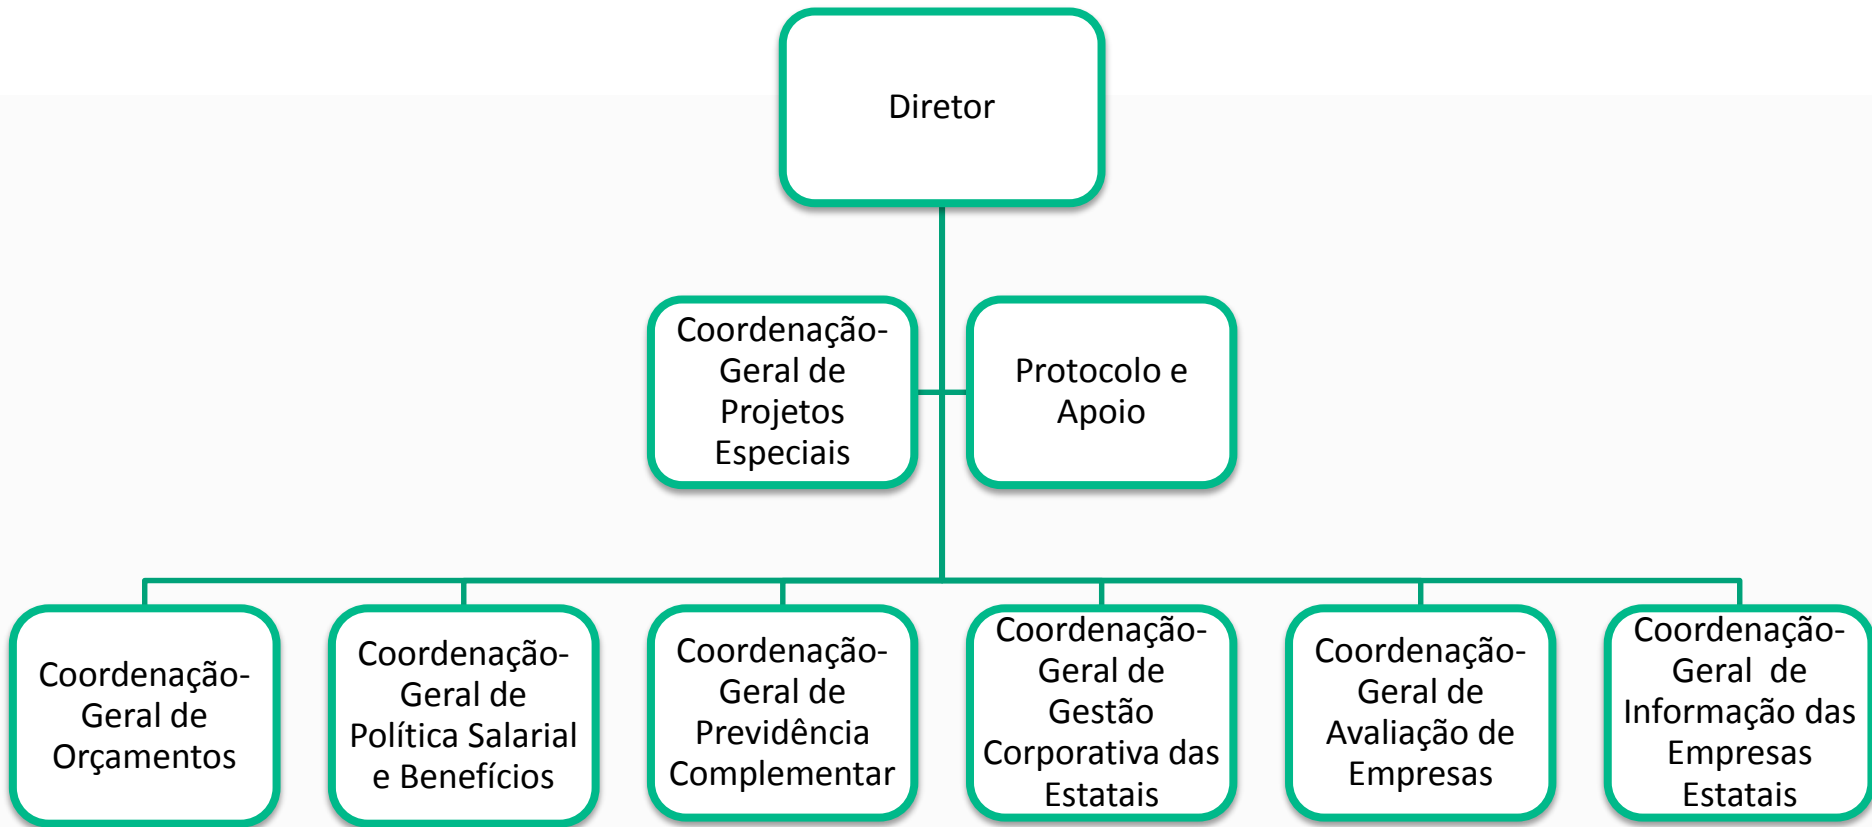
Diretor

Coordenação-Geral de Projetos Especiais

Protocolo e Apoio

Coordenação-Geral de Orçamentos

Coordenação-Geral de Política Salarial e Benefícios

Coordenação-Geral de Previdência Complementar

Coordenação-Geral de Gestão Corporativa das Estatais

Coordenação-Geral de Avaliação de Empresas

Coordenação-Geral de Informação das Empresas Estatais